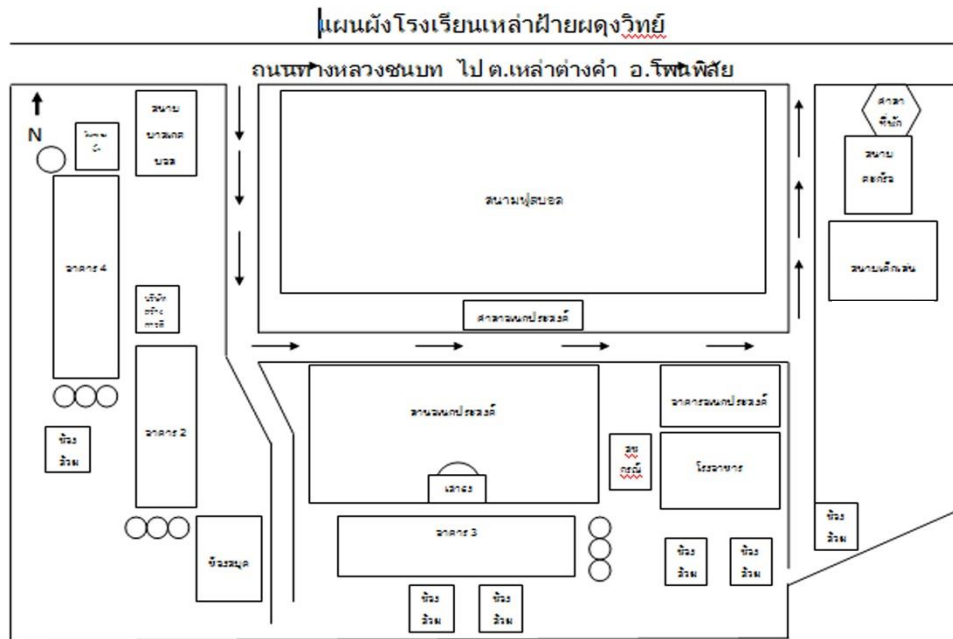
แผนผังโรงเรียนเหล่าฝ้ายผดุงวิทย์

ถนนทางหลวงชนบท ไป ต.เหล่าต่างคำ อ.โพนพิสัย

N

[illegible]

สนามบาสเกตบอล

ศาลาที่พัก

สนามตะกร้อ

สนามฟุตบอล

อาคาร 4

สนามเด็กเล่น

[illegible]

ศาลาอเนกประสงค์

ลานอเนกประสงค์

อาคารอเนกประสงค์

ห้องส้วม

อาคาร 2

สหกรณ์

โรงอาหาร

เสาธง

ห้องส้วม

อาคาร 3

ห้องสมุด

ห้องส้วม

ห้องส้วม

ห้องส้วม

ห้องส้วม